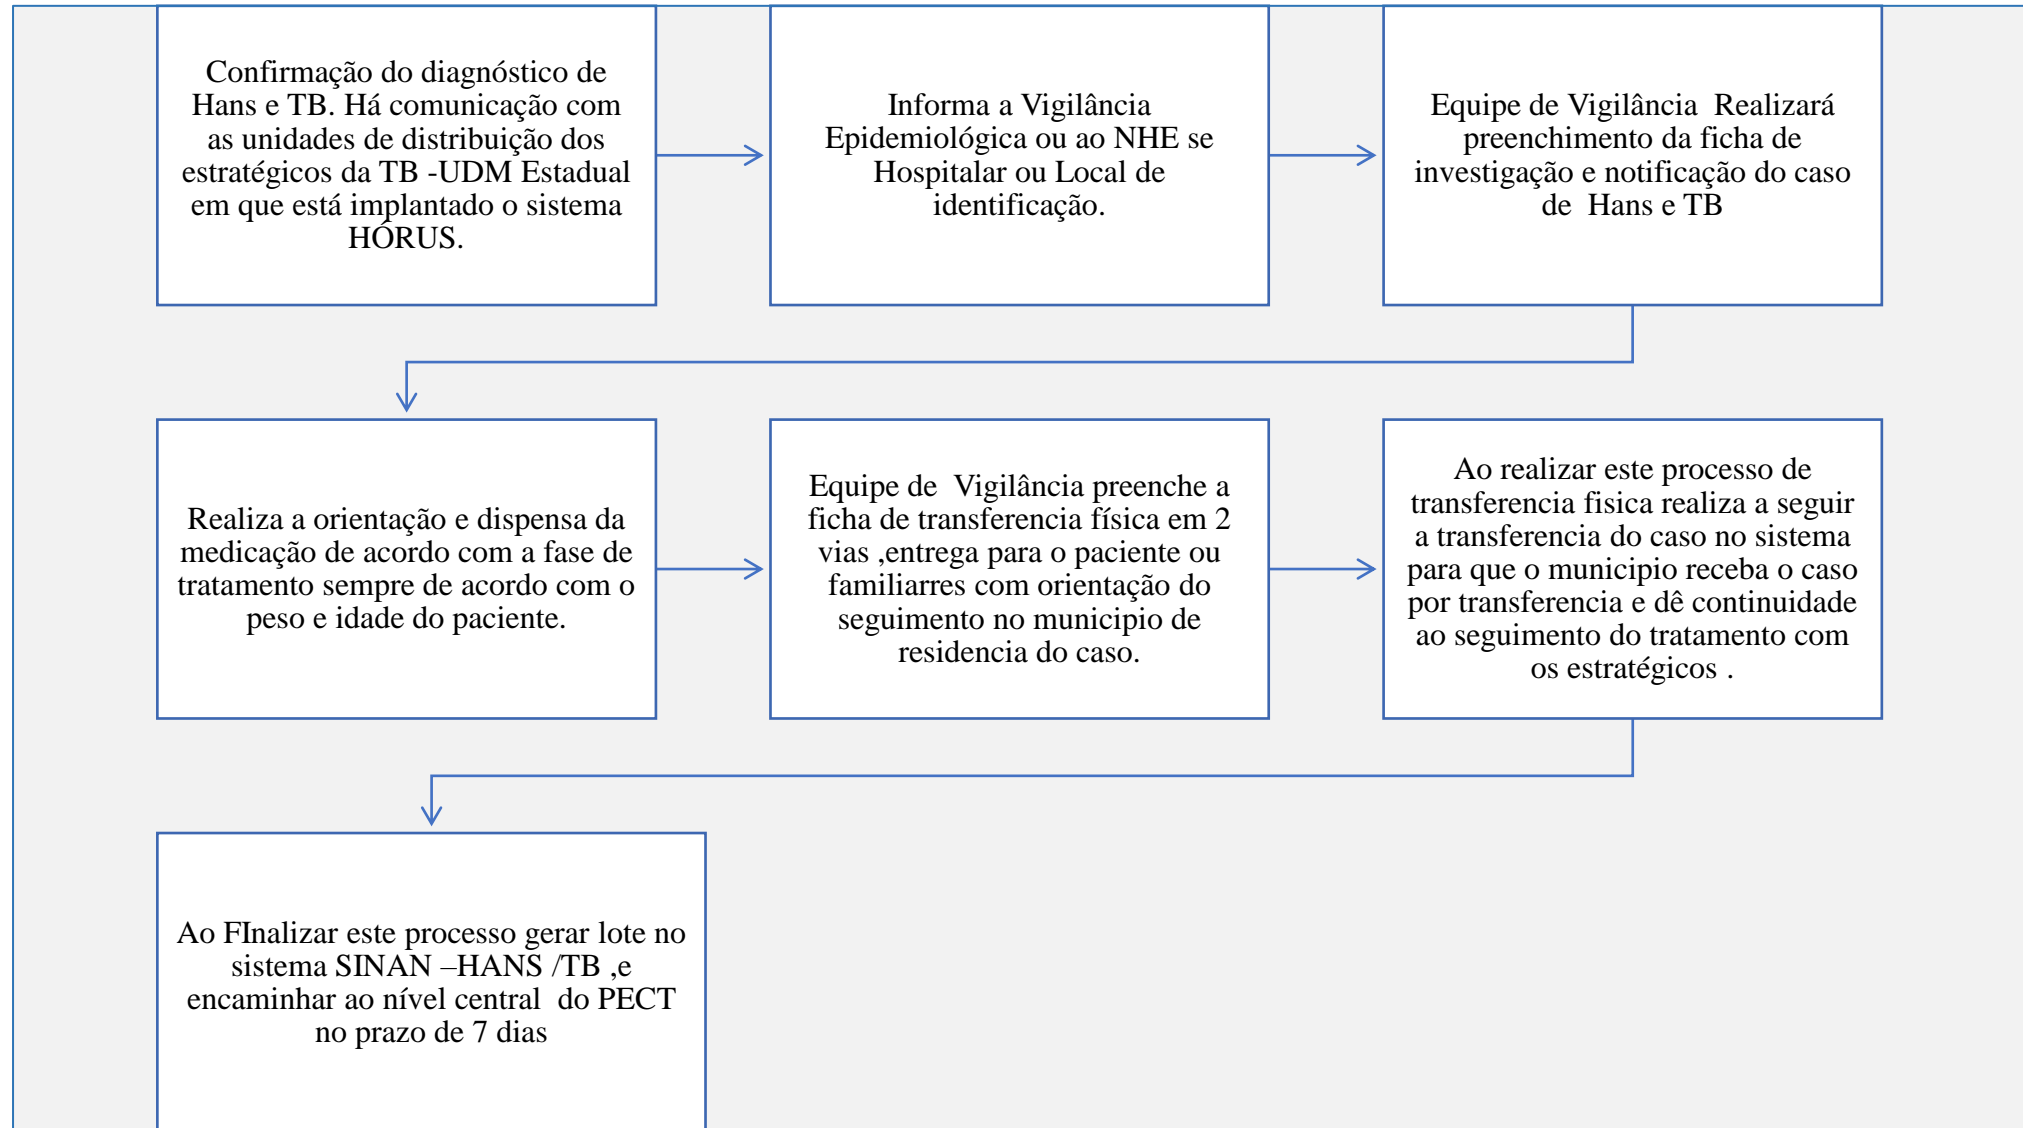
Confirmação do diagnóstico de Hans e TB. Há comunicação com as unidades de distribuição dos estratégicos da TB -UDM Estadual em que está implantado o sistema HÓRUS.

Informa a Vigilância Epidemiológica ou ao NHE se Hospitalar ou Local de identificação.

Equipe de Vigilância Realizará preenchimento da ficha de investigação e notificação do caso de Hans e TB

Realiza a orientação e dispensa da medicação de acordo com a fase de tratamento sempre de acordo com o peso e idade do paciente.

Equipe de Vigilância preenche a ficha de transferencia física em 2 vias ,entrega para o paciente ou familiarres com orientação do seguimento no municipio de residencia do caso.

Ao realizar este processo de transferencia fisica realiza a seguir a transferencia do caso no sistema para que o municipio receba o caso por transferencia e dê continuidade ao seguimento do tratamento com os estratégicos .

Ao FInalizar este processo gerar lote no sistema SINAN –HANS /TB ,e encaminhar ao nível central do PECT no prazo de 7 dias